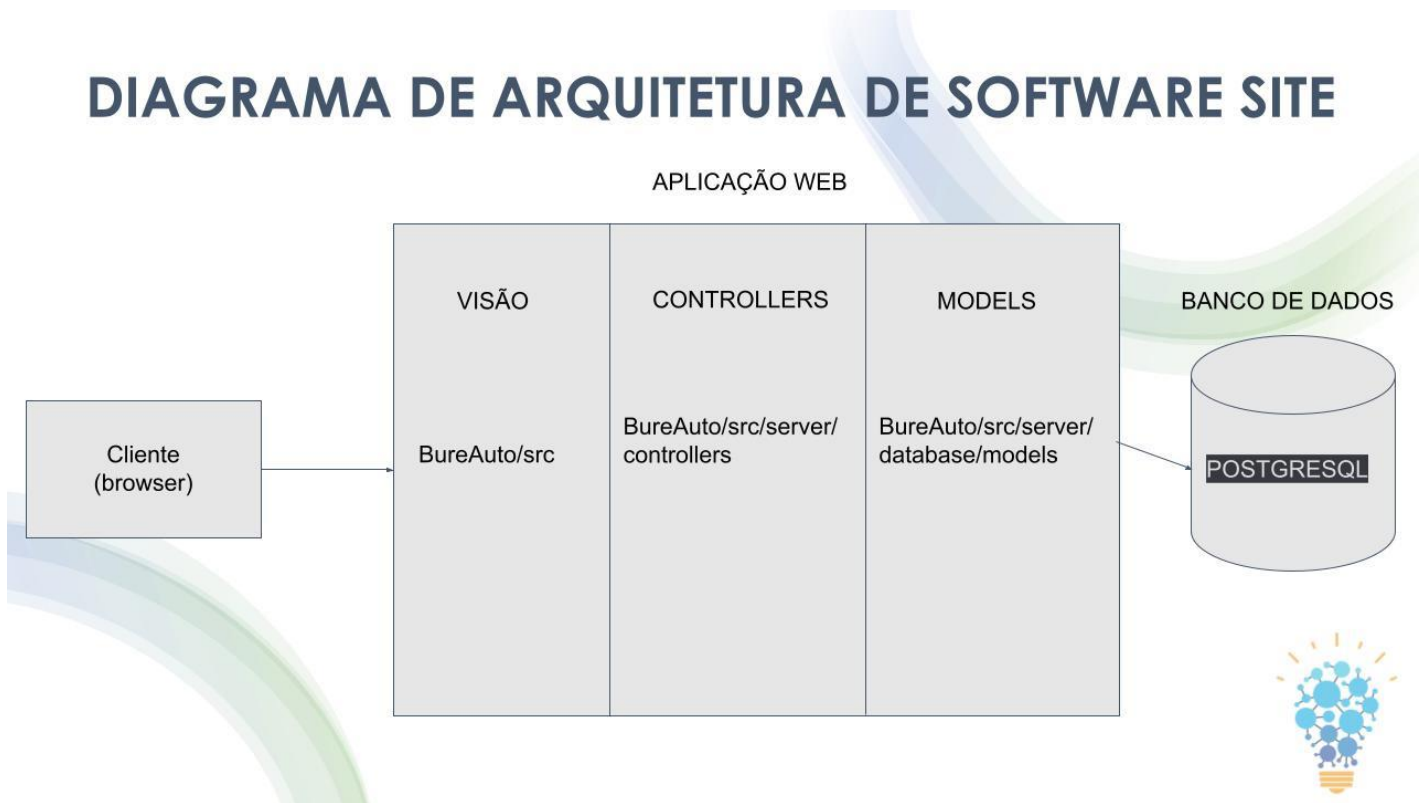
DIAGRAMA DE ARQUITETURA DE SOFTWARE SITE

APLICAÇÃO WEB

Cliente (browser)

VISÃO

BureAuto/src

CONTROLLERS

BureAuto/src/server/controllers

MODELS

BureAuto/src/server/database/models

BANCO DE DADOS

POSTGRESQL